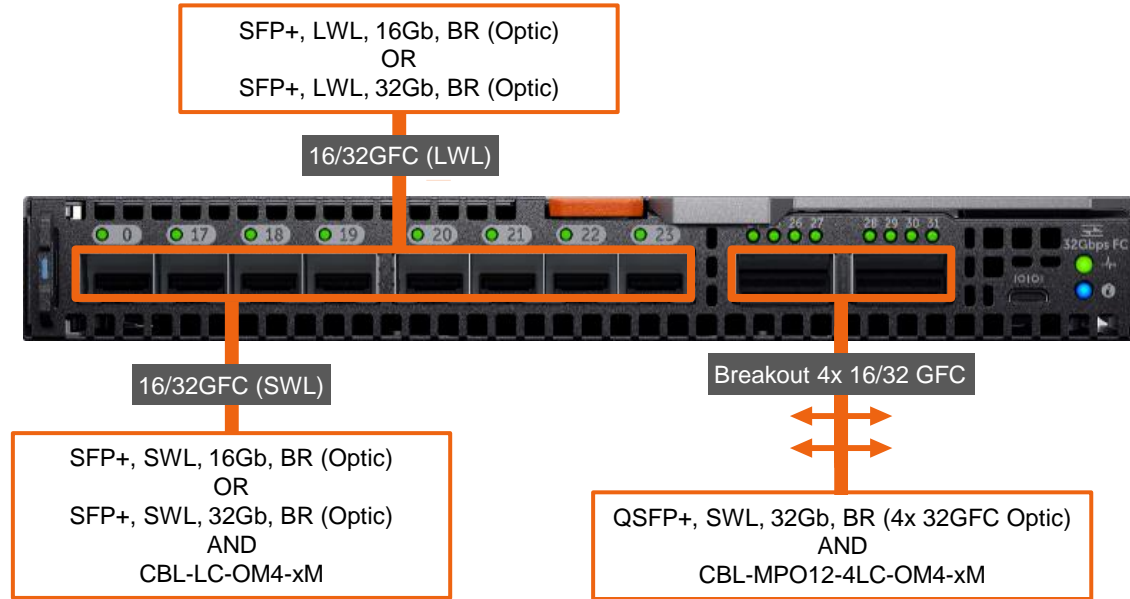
SFP+, LWL, 16Gb, BR (Optic)
OR
SFP+, LWL, 32Gb, BR (Optic)

16/32GFC (LWL)

0 17 18 19 20 21 22 23

26 27

28 29 30 31

32Gbps FC

IOIOI

16/32GFC (SWL)

Breakout 4x 16/32 GFC

SFP+, SWL, 16Gb, BR (Optic)
OR
SFP+, SWL, 32Gb, BR (Optic)
AND
CBL-LC-OM4-xM

QSFP+, SWL, 32Gb, BR (4x 32GFC Optic)
AND
CBL-MPO12-4LC-OM4-xM